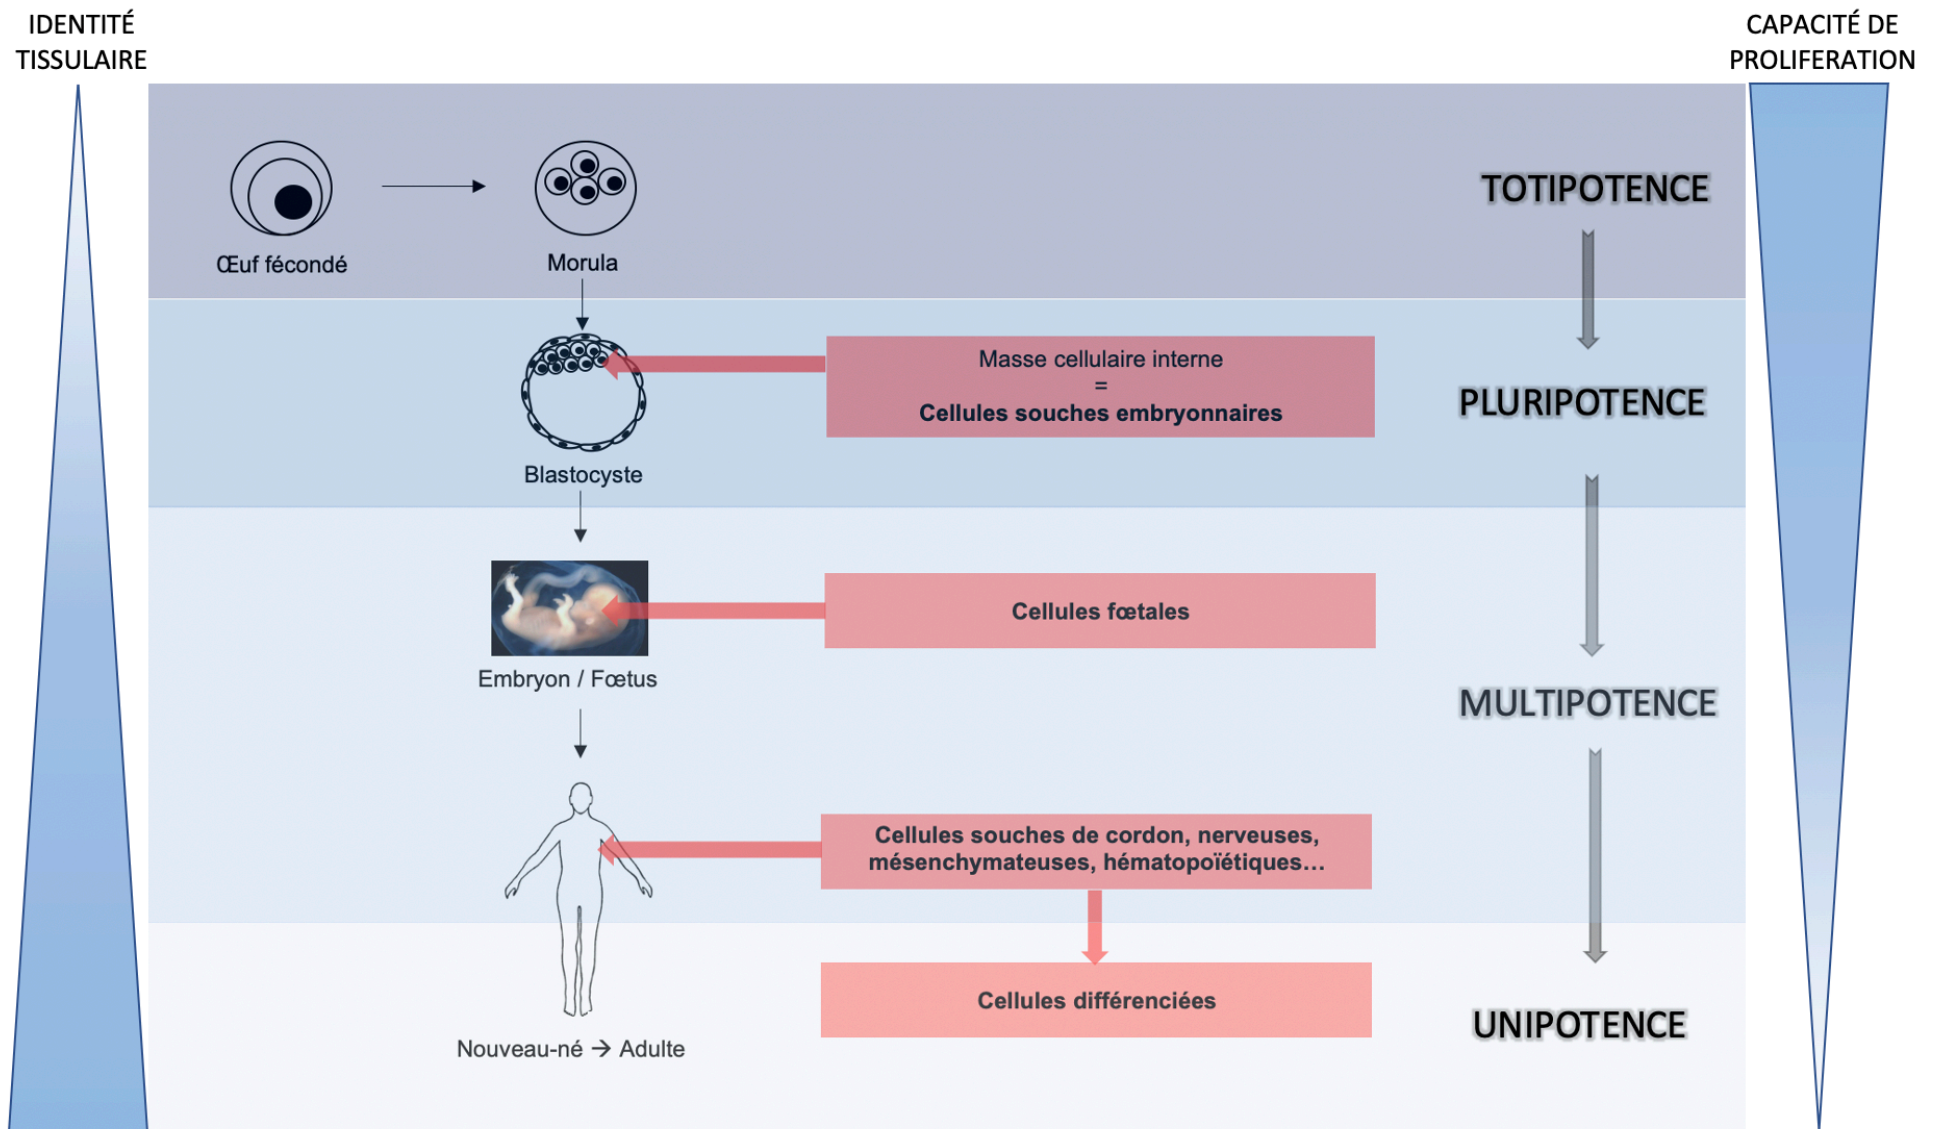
IDENTITÉ TISSULAIRE

CAPACITÉ DE PROLIFERATION

Œuf fécondé

Morula

TOTIPOTENCE

Masse cellulaire interne
=
Cellules souches embryonnaires

Blastocyste

PLURIPOTENCE

Cellules fœtales

Embryon / Fœtus

MULTIPOTENCE

Cellules souches de cordon, nerveuses, mésenchymateuses, hématopoïétiques…

Cellules différenciées

UNIPOTENCE

Nouveau-né → Adulte